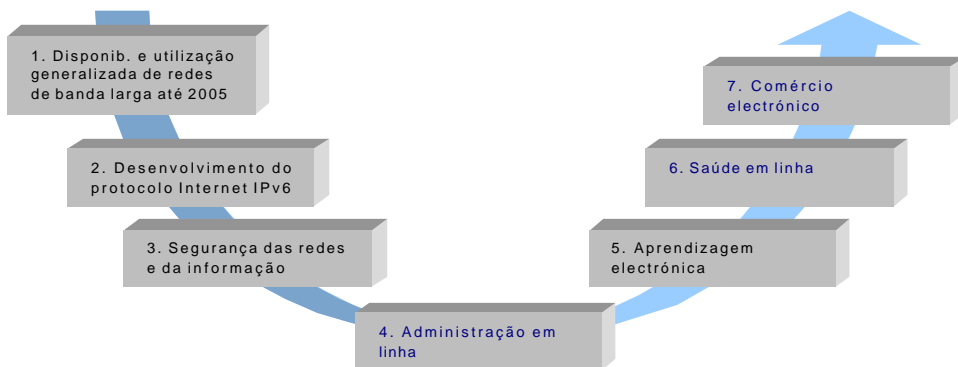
1. Disponib. e utilização generalizada de redes de banda larga até 2005

2. Desenvolvimento do protocolo Internet IPv6

3. Segurança das redes e da informação

4. Administração em linha

5. Aprendizagem electrónica

6. Saúde em linha

7. Comércio electrónico